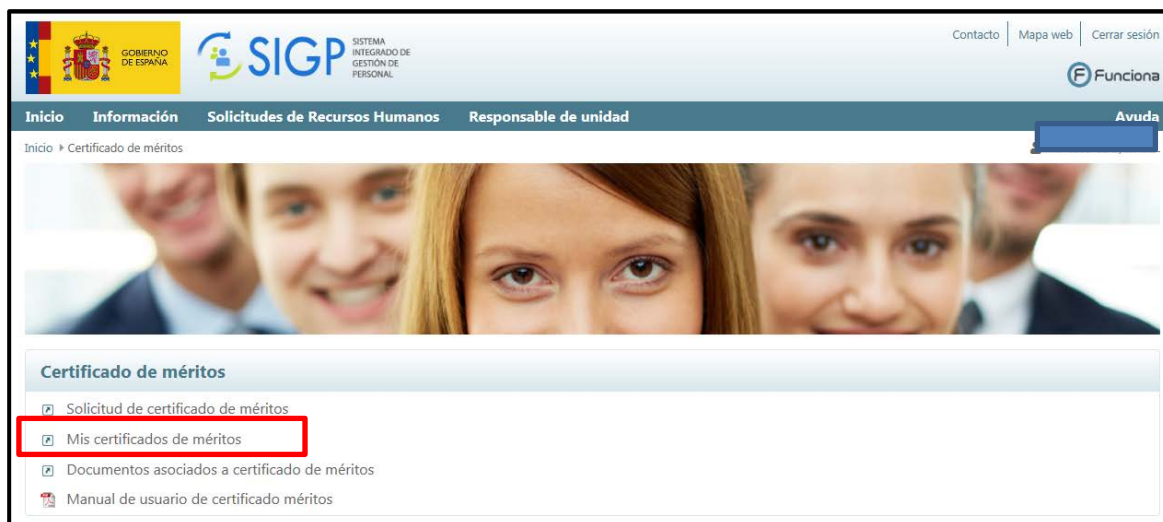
GOBIERNO DE ESPAÑA

SIGP SISTEMA INTEGRADO DE GESTIÓN DE PERSONAL

Contacto | Mapa web | Cerrar sesión

Funciona

Inicio Información Solicitudes de Recursos Humanos Responsable de unidad Ayuda

Inicio ▸ Certificado de méritos

Certificado de méritos

Solicitud de certificado de méritos

Mis certificados de méritos

Documentos asociados a certificado de méritos

Manual de usuario de certificado méritos